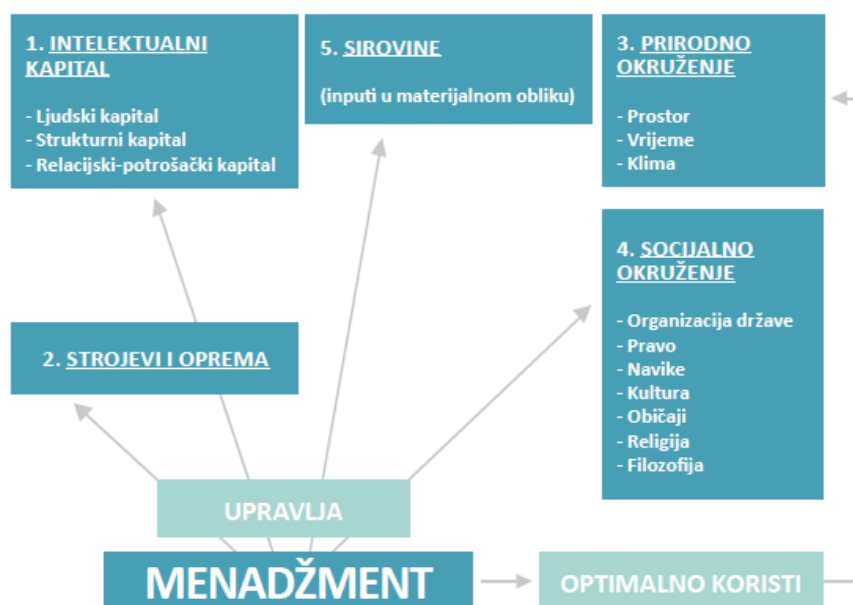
1. INTELEKTUALNI KAPITAL

- Ljudski kapital
- Strukturni kapital
- Relacijski-potrošački kapital

5. SIROVINE

(inputi u materijalnom obliku)

3. PRIRODNO OKRUŽENJE

- Prostor
- Vrijeme
- Klima

4. SOCIJALNO OKRUŽENJE

- Organizacija države
- Pravo
- Navike
- Kultura
- Običaji
- Religija
- Filozofija

2. STROJEVI I OPREMA

UPRAVLJA

MENADŽMENT

OPTIMALNO KORISTI